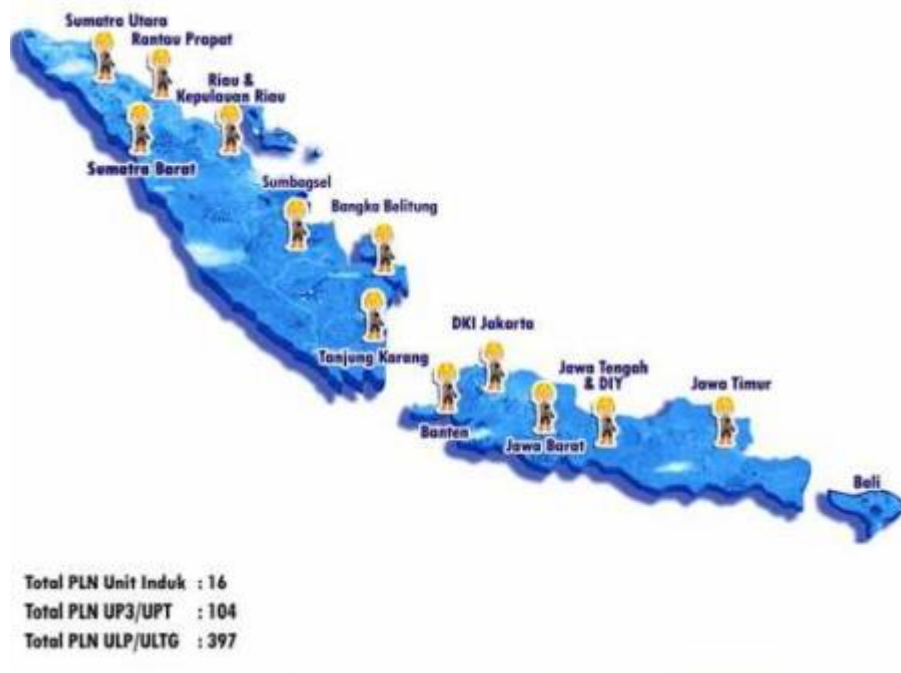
Sumatra Utara
Rantau Prapat
Riau & Kepulauan Riau
Sumatra Barat
Sumbagsel
Bangka Belitung
Tanjung Karang
DKI Jakarta
Jawa Tengah & DIY
Jawa Timur
Banten
Jawa Barat
Bali

Total PLN Unit Induk : 16
Total PLN UP3/UPT : 104
Total PLN ULP/ULTG : 397